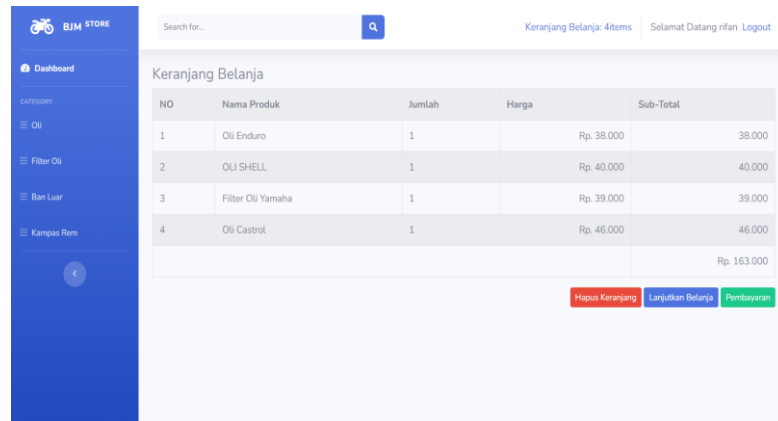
BJM STORE

Dashboard

CATEGORY

Oli

Filter Oli

Ban Luar

Kampas Rem

Search for...

Keranjang Belanja: 4items

Selamat Datang rifan Logout

Keranjang Belanja

| NO | Nama Produk | Jumlah | Harga | Sub-Total |
|---|---|---|---|---|
| 1 | Oli Enduro | 1 | Rp. 38.000 | 38.000 |
| 2 | OLI SHELL | 1 | Rp. 40.000 | 40.000 |
| 3 | Filter Oli Yamaha | 1 | Rp. 39.000 | 39.000 |
| 4 | Oli Castrol | 1 | Rp. 46.000 | 46.000 |
| | | | | Rp. 163.000 |

Hapus Keranjang Lanjutkan Belanja Pembayaran